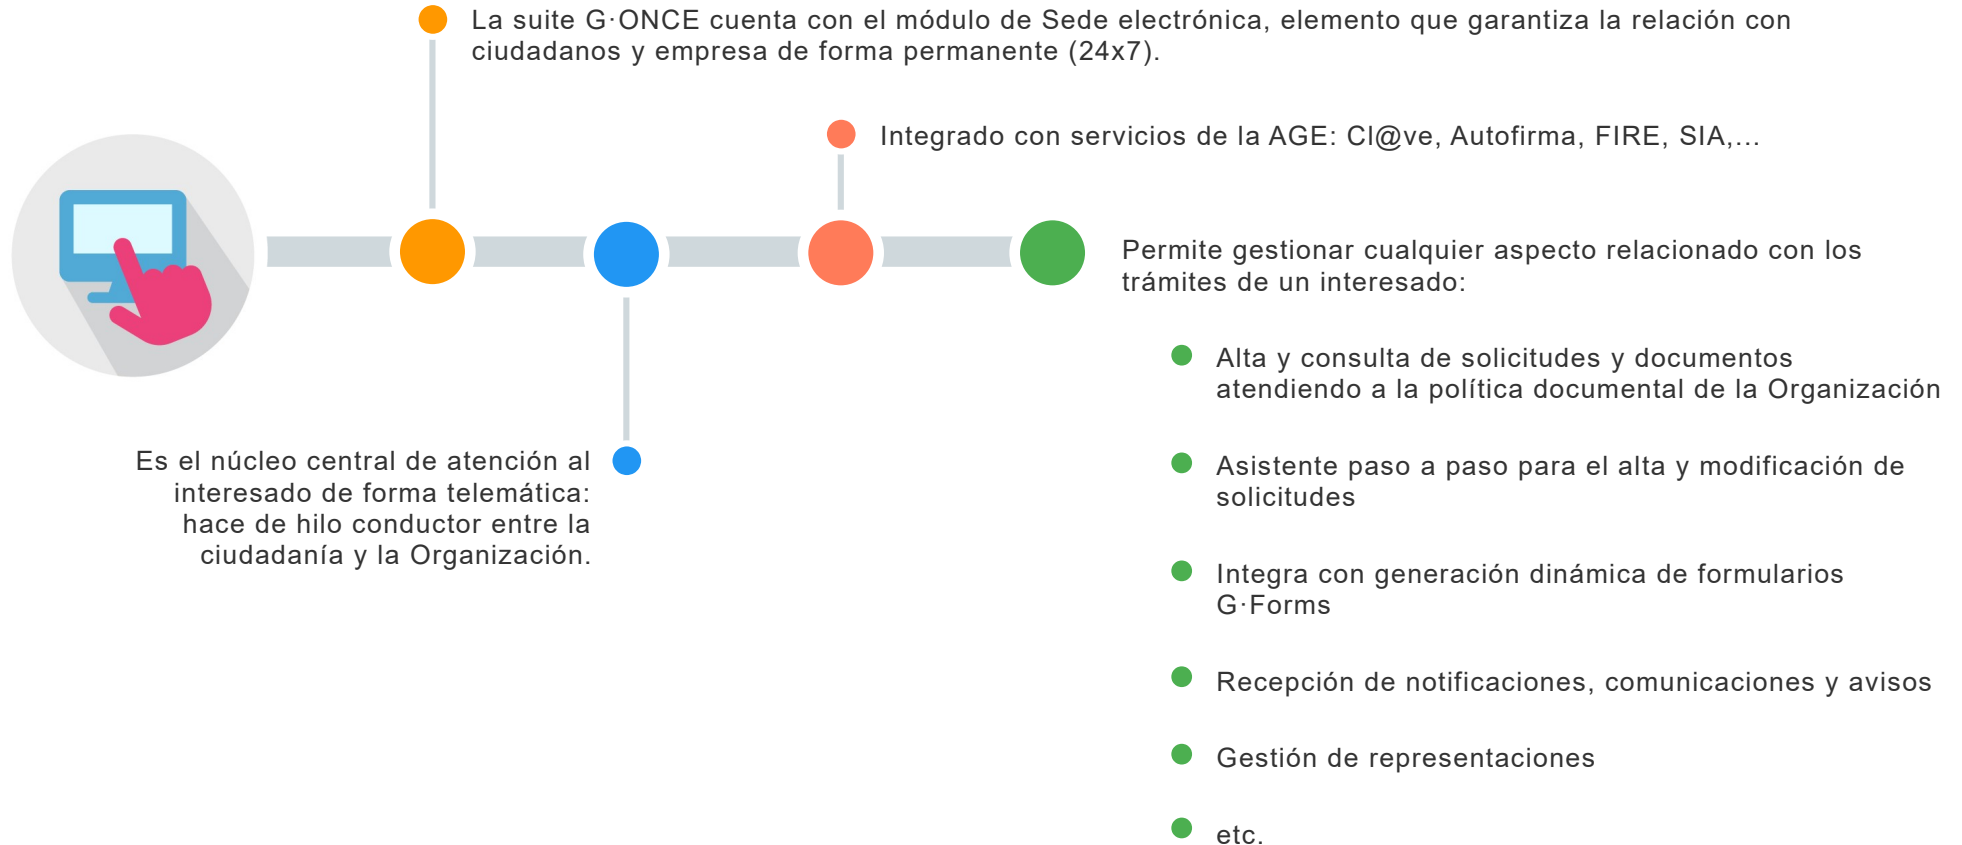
La suite G·ONCE cuenta con el módulo de Sede electrónica, elemento que garantiza la relación con ciudadanos y empresa de forma permanente (24x7).

Integrado con servicios de la AGE: Cl@ve, Autofirma, FIRE, SIA,...

Es el núcleo central de atención al interesado de forma telemática: hace de hilo conductor entre la ciudadanía y la Organización.

Permite gestionar cualquier aspecto relacionado con los trámites de un interesado:

- Alta y consulta de solicitudes y documentos atendiendo a la política documental de la Organización
- Asistente paso a paso para el alta y modificación de solicitudes
- Integra con generación dinámica de formularios G·Forms
- Recepción de notificaciones, comunicaciones y avisos
- Gestión de representaciones
- etc.